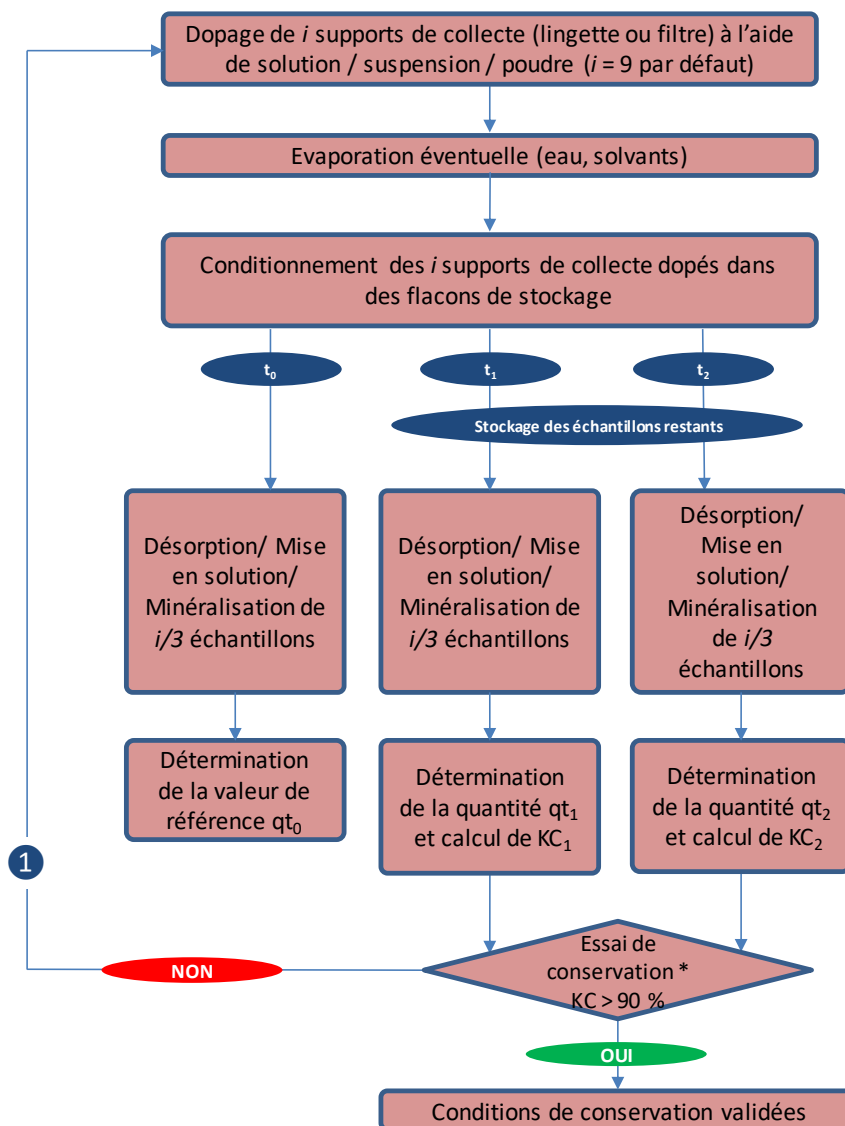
Dopage de *i* supports de collecte (lingette ou filtre) à l'aide de solution / suspension / poudre (*i* = 9 par défaut)

Evaporation éventuelle (eau, solvants)

Conditionnement des *i* supports de collecte dopés dans des flacons de stockage

$t_0$

$t_1$

$t_2$

Stockage des échantillons restants

Désorption/ Mise en solution/ Minéralisation de *i/3* échantillons

Désorption/ Mise en solution/ Minéralisation de *i/3* échantillons

Désorption/ Mise en solution/ Minéralisation de *i/3* échantillons

Détermination de la valeur de référence $qt_0$

Détermination de la quantité $qt_1$ et calcul de $KC_1$

Détermination de la quantité $qt_2$ et calcul de $KC_2$

1

NON

Essai de conservation * KC > 90 %

OUI

Conditions de conservation validées